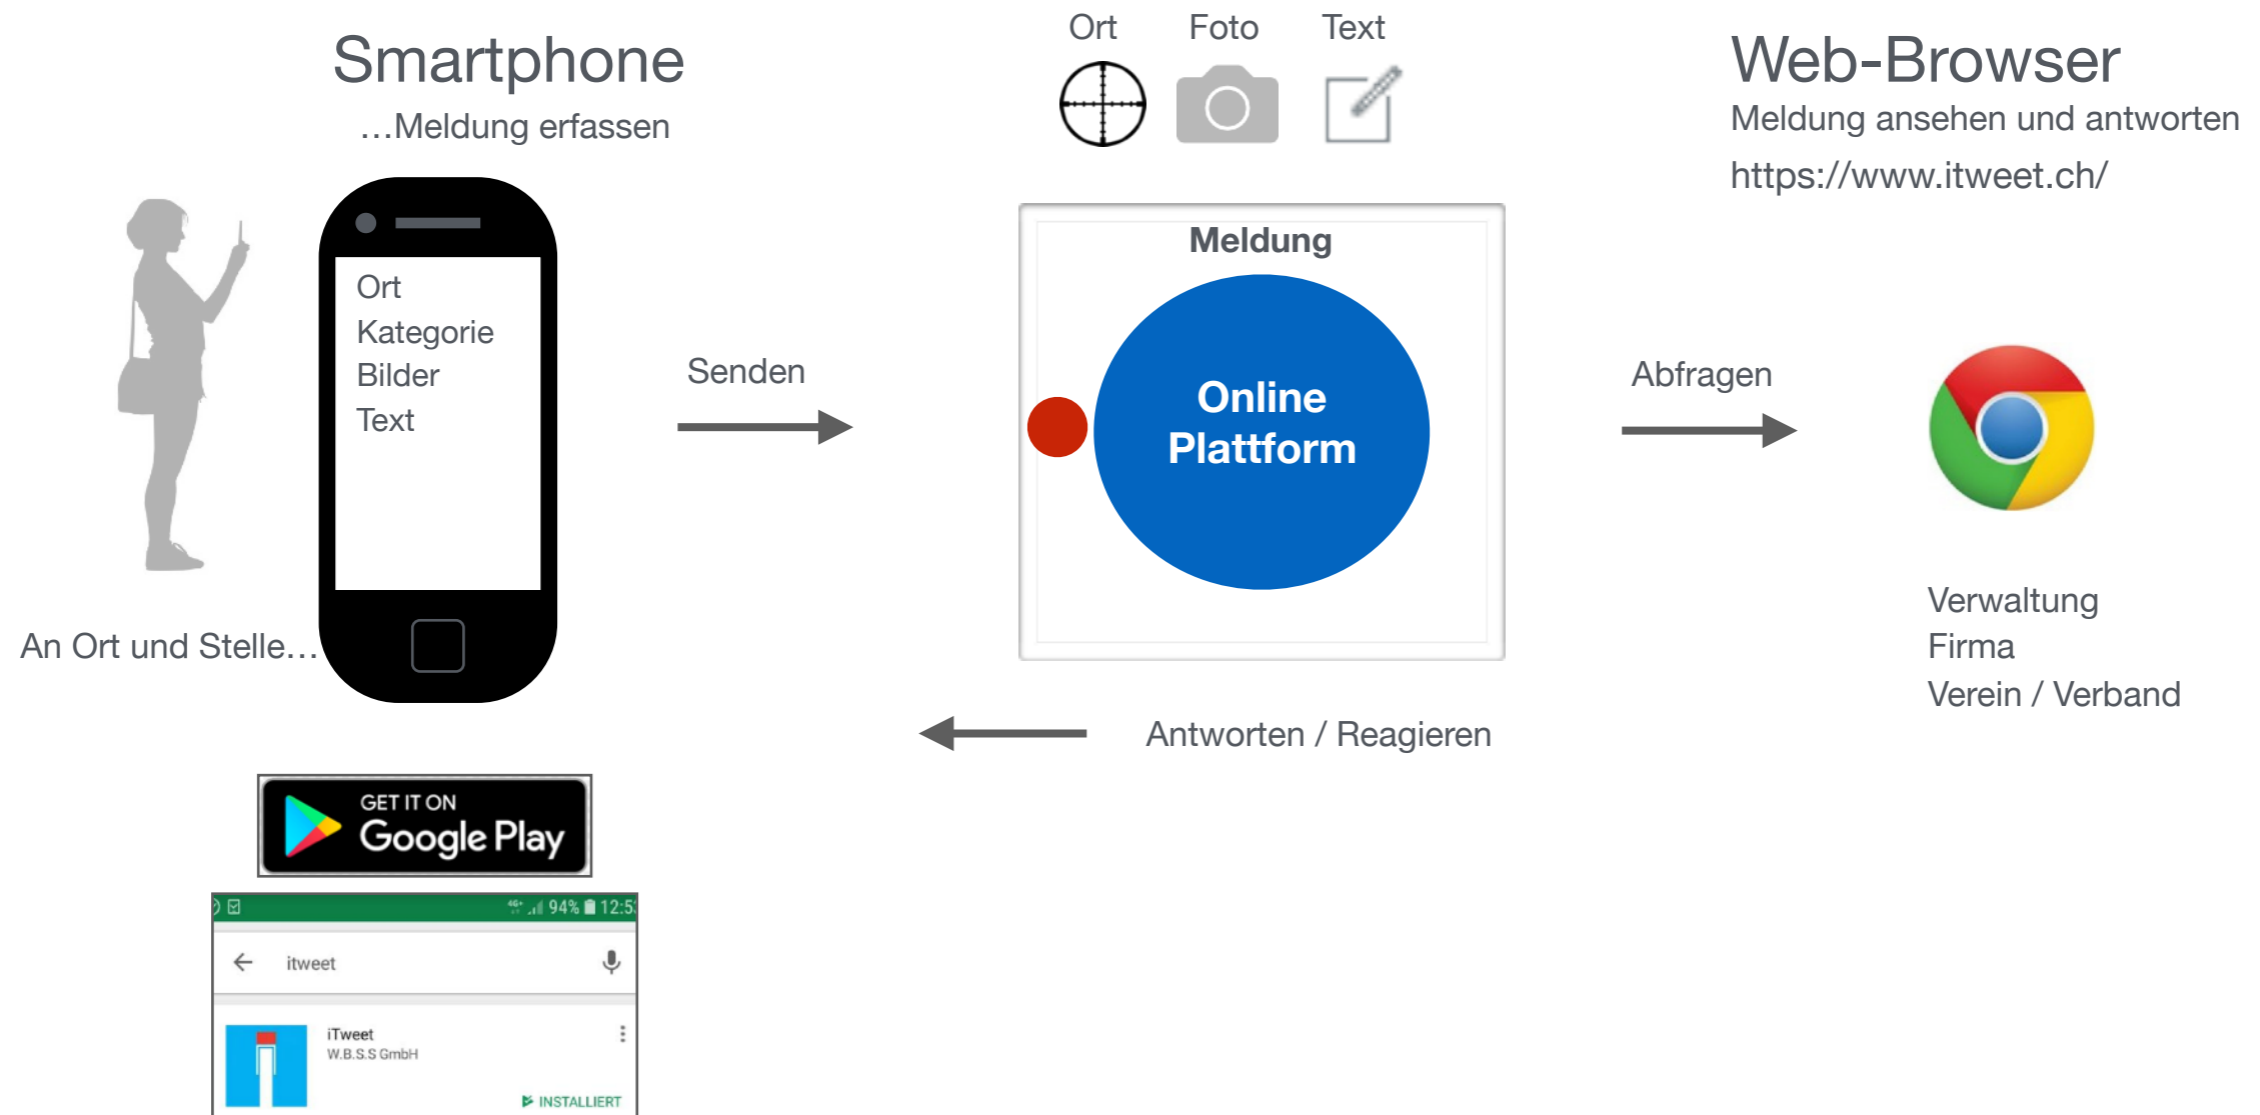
Smartphone
...Meldung erfassen

Ort Foto Text

Web-Browser
Meldung ansehen und antworten
https://www.itweet.ch/

Ort
Kategorie
Bilder
Text

An Ort und Stelle...

Senden

Meldung

Online Plattform

Abfragen

Verwaltung
Firma
Verein / Verband

Antworten / Reagieren

GET IT ON
Google Play

94% 12:5

itweet

iTweet
W.B.S.S GmbH

INSTALLIERT